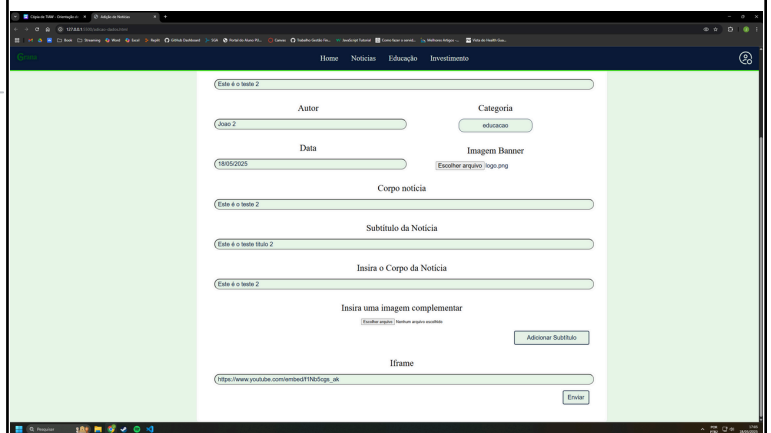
Cópia de TIAW - Orientação e | Adição de Noticias

127.0.0.1:5500/adicao-noticia.html

Home Noticias Educação Investimento

Este é o teste 2

Autor

Joao 2

Categoria

educacao

Data

18/05/2025

Imagem Banner

Escolher arquivo logo.png

Corpo noticia

Este é o teste 2

Subtitulo da Noticia

Este é o teste titulo 2

Insira o Corpo da Noticia

Este é o teste 2

Insira uma imagem complementar

Escolher arquivo Nenhum arquivo escolhido

Adicionar Subtitulo

Iframe

https://www.youtube.com/embed/f1Nb5cgs_ak

Enviar

Pesquisar